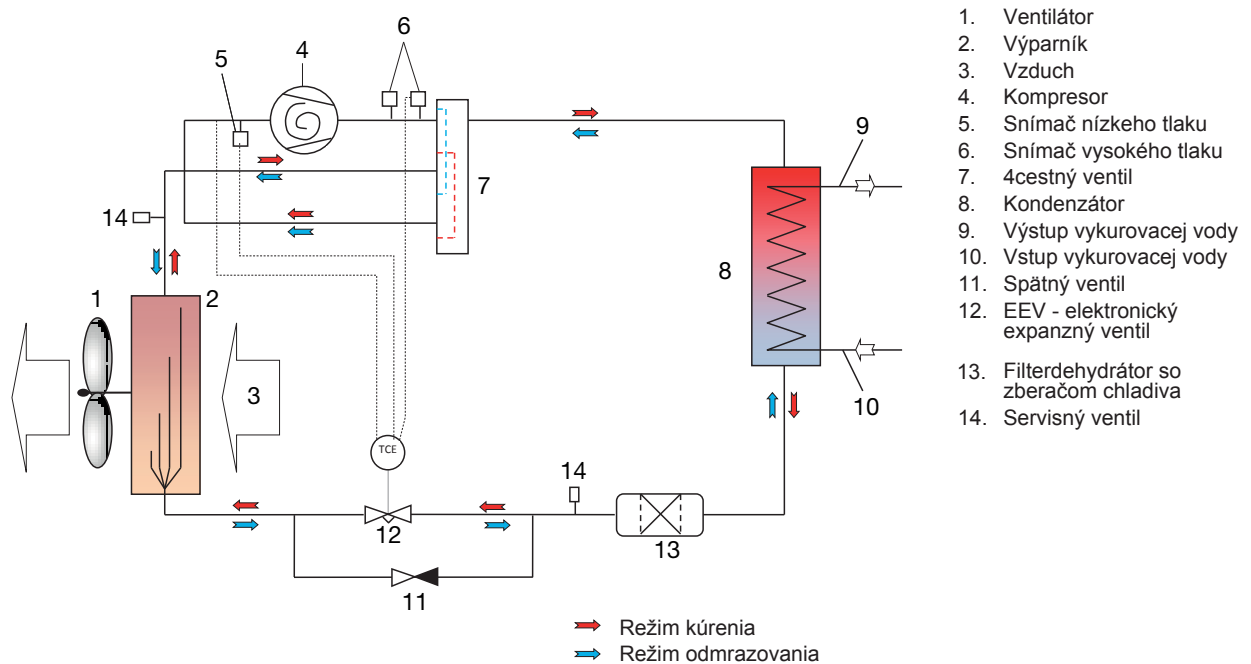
5
4
6
7
14
1
2
3
TCE
12
11
14
13
8
9
10

Režim kúrenia
Režim odmrazovania

1. Ventilátor
2. Výparník
3. Vzduch
4. Kompresor
5. Snímač nízkeho tlaku
6. Snímač vysokého tlaku
7. 4cestný ventil
8. Kondenzátor
9. Výstup vykurovacej vody
10. Vstup vykurovacej vody
11. Spätný ventil
12. EEV - elektronický expanzný ventil
13. Filterdehydrátor so zberačom chladiva
14. Servisný ventil